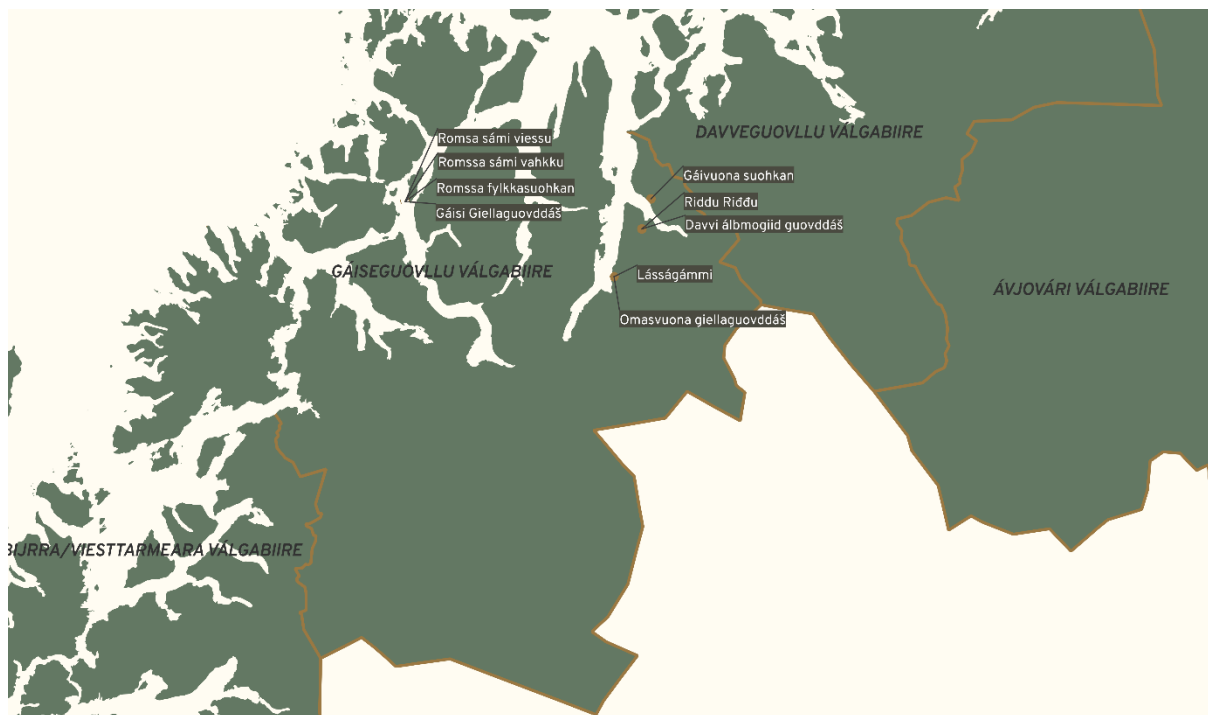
DAVVEGUOVLLU VÁLGABIIRE

Romsa sámi viessu
Romssa sámi vahkku
Romssa fylkkasuohkan
Gáisi Giellaguovddáš

Gáivuona suohkan
Riddu Riđđu
Davvi álbmogiid guovddáš

GÁISEGUOVLLU VÁLGABIIRE

Lásságámmi

Omasvuona giellaguovddáš

ÁVJOVÁRI VÁLGABIIRE

BIRRA/VIESTTARMEARA VÁLGABIIRE